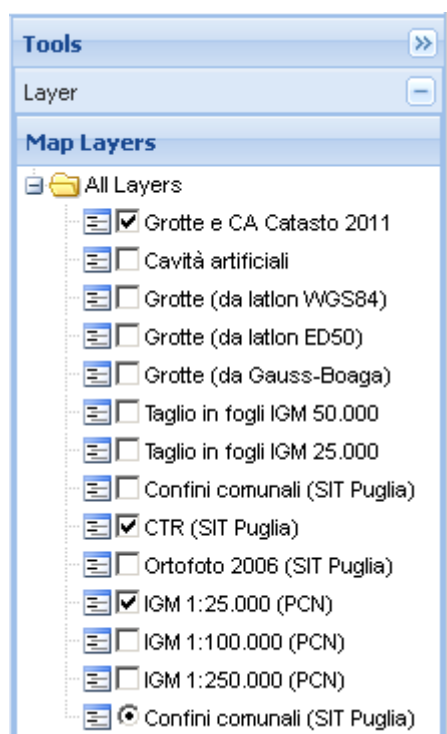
Tools
Layer
Map Layers
All Layers
Grotte e CA Catasto 2011
Cavità artificiali
Grotte (da latlon WGS84)
Grotte (da latlon ED50)
Grotte (da Gauss-Boaga)
Taglio in fogli IGM 50.000
Taglio in fogli IGM 25.000
Confini comunali (SIT Puglia)
CTR (SIT Puglia)
Ortofoto 2006 (SIT Puglia)
IGM 1:25.000 (PCN)
IGM 1:100.000 (PCN)
IGM 1:250.000 (PCN)
Confini comunali (SIT Puglia)